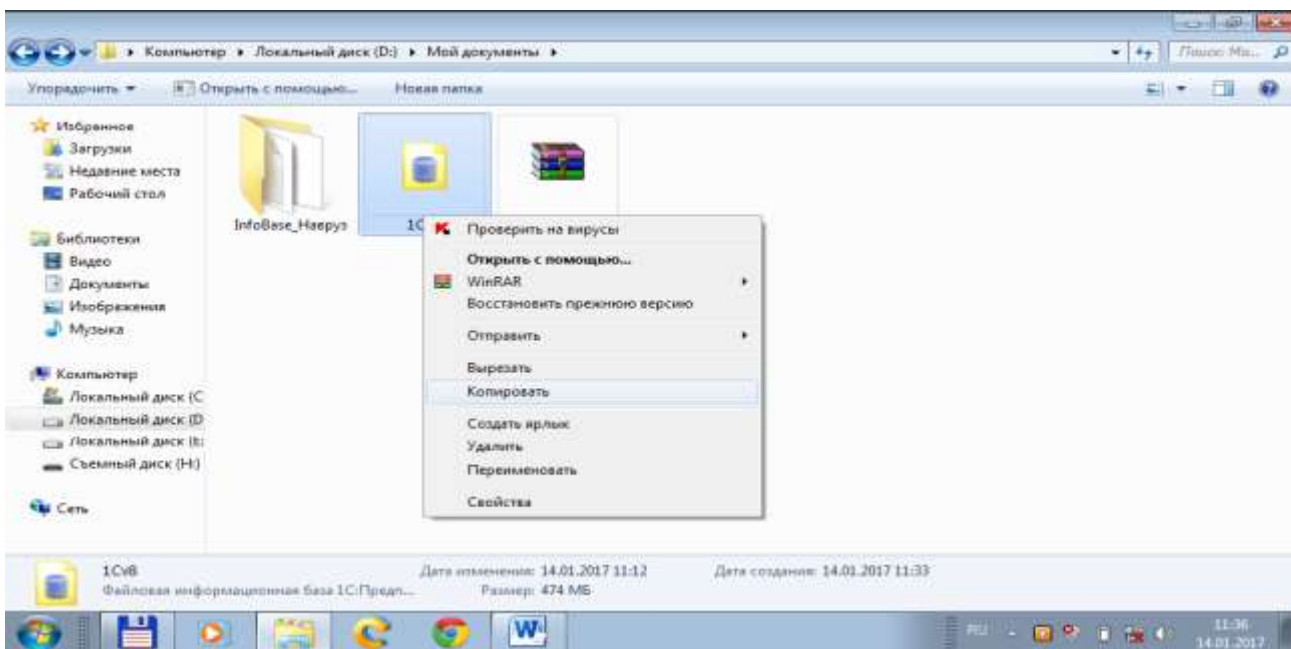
Компьютер ▸ Локальный диск (D:) ▸ Мои документы ▸
Поиск: Мо...

Упорядочить ▾ Открыть с помощью... Новая папка

Избранное
Загрузки
Недавние места
Рабочий стол

Библиотеки
Видео
Документы
Изображения
Музыка

Компьютер
Локальный диск (C
Локальный диск (D
Локальный диск (E:
Съемный диск (H:)

Сеть

InfoBase_Наеруз
1С

Проверить на вирусы
Открыть с помощью...
WinRAR
Восстановить прежнюю версию
Отправить
Вырезать
Копировать
Создать ярлык
Удалить
Переименовать
Свойства

1CvB
Файловая информационная база 1С:Предп...
Дата изменения: 14.01.2017 11:12
Размер: 474 МБ
Дата создания: 14.01.2017 11:33

RU
11:36
14.01.2017